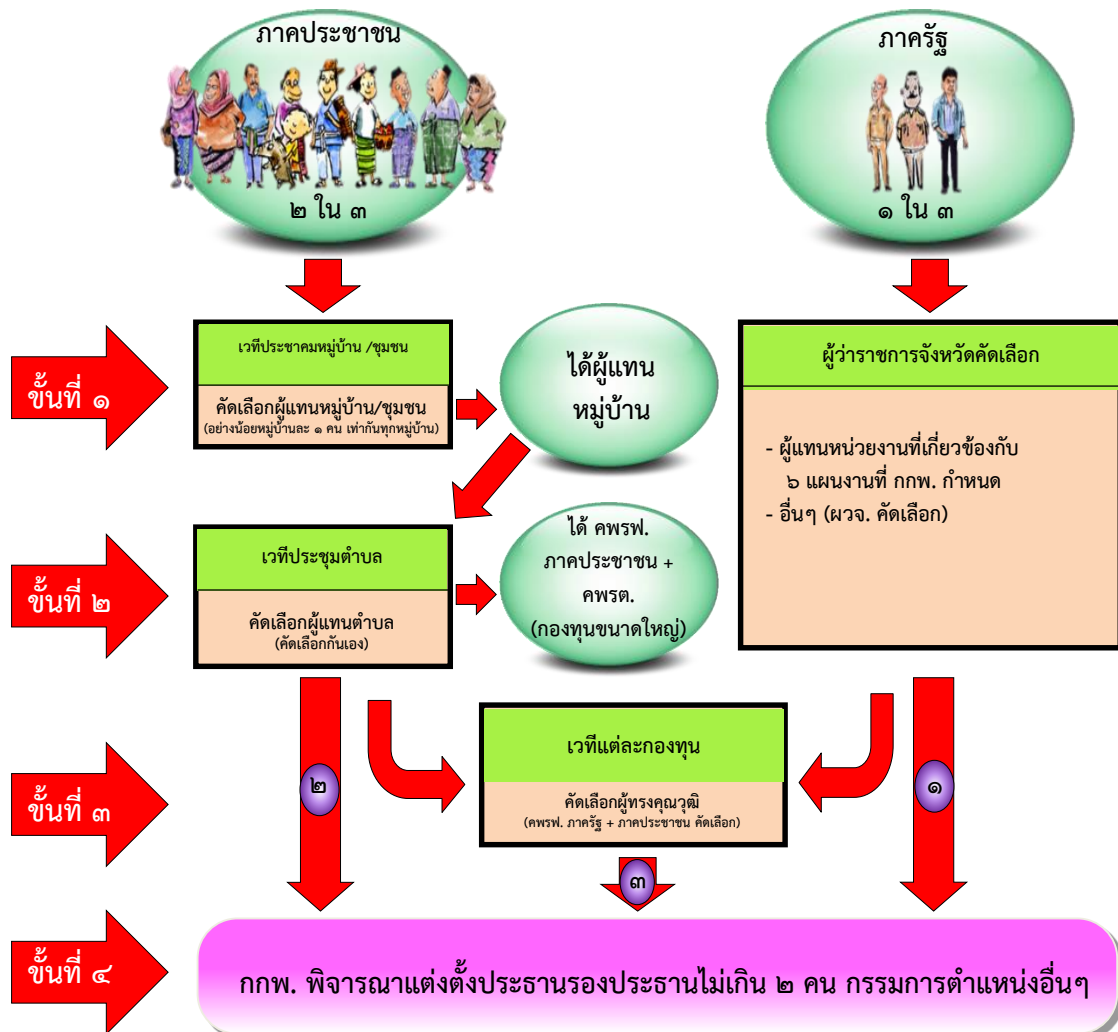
ภาคประชาชน

๒ ใน ๓

ภาครัฐ

๑ ใน ๓

ขั้นที่ ๑

เวทีประชาคมหมู่บ้าน /ชุมชน

คัดเลือกผู้แทนหมู่บ้าน/ชุมชน
(อย่างน้อยหมู่บ้านละ ๑ คน เท่ากันทุกหมู่บ้าน)

ได้ผู้แทนหมู่บ้าน

ผู้ว่าราชการจังหวัดคัดเลือก

- ผู้แทนหน่วยงานที่เกี่ยวข้องกับ ๖ แผนงานที่ กกพ. กำหนด
- อื่นๆ (ผวจ. คัดเลือก)

ขั้นที่ ๒

เวทีประชุมตำบล

คัดเลือกผู้แทนตำบล
(คัดเลือกกันเอง)

ได้ คพรฟ. ภาคประชาชน + คพรต. (กองทุนขนาดใหญ่)

ขั้นที่ ๓

๒

เวทีแต่ละกองทุน

คัดเลือกผู้ทรงคุณวุฒิ
(คพรฟ. ภาครัฐ + ภาคประชาชน คัดเลือก)

๑

๓

ขั้นที่ ๔

กกพ. พิจารณาแต่งตั้งประธานรองประธานไม่เกิน ๒ คน กรรมการตำแหน่งอื่นๆ